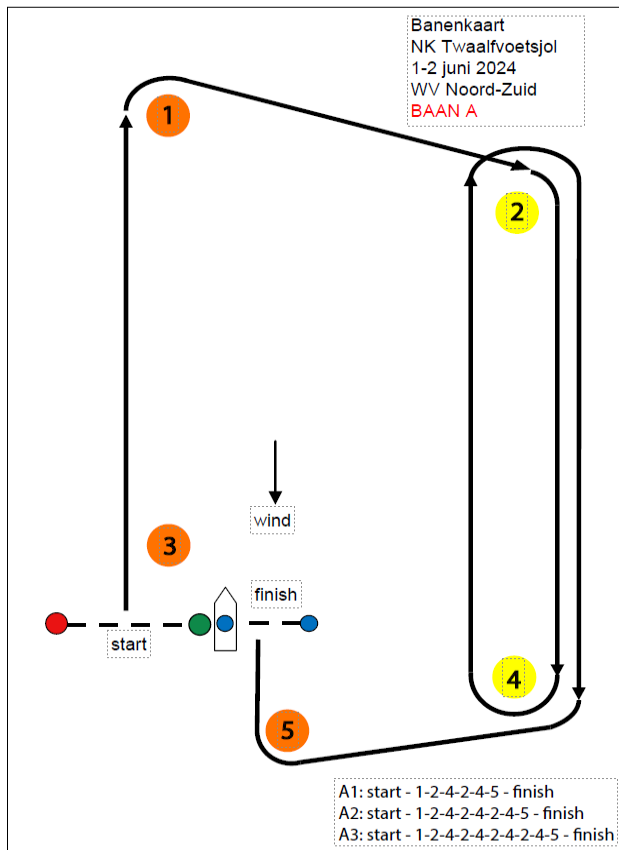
Banenkaart
NK Twaalfvoetsjol
1-2 juni 2024
WV Noord-Zuid
BAAN A

1

2

wind

3

finish

start

4

5

A1: start - 1-2-4-2-4-5 - finish
A2: start - 1-2-4-2-4-2-4-5 - finish
A3: start - 1-2-4-2-4-2-4-2-4-5 - finish